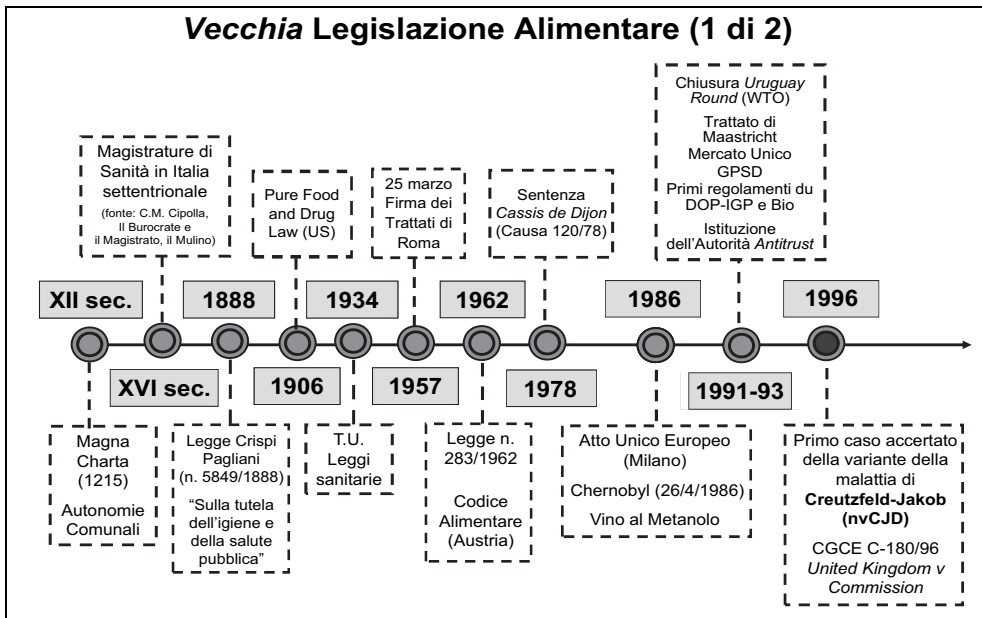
*Vecchia* Legislazione Alimentare (1 di 2)

Magistrature di Sanità in Italia settentrionale
(fonte: C.M. Cipolla, Il Burocrate e il Magistrato, il Mulino)

Pure Food and Drug Law (US)

25 marzo Firma dei Trattati di Roma

Sentenza *Cassis de Dijon* (Causa 120/78)

Chiusura *Uruguay Round* (WTO)
Trattato di Maastricht
Mercato Unico
GPSD
Primi regolamenti du DOP-IGP e Bio
Istituzione dell'Autorità *Antitrust*

XII sec.

1888

1934

1962

1986

1996

XVI sec.

1906

1957

1978

1991-93

Magna Charta (1215)
Autonomie Comunali

Legge Crispi Pagliani (n. 5849/1888)
"Sulla tutela dell'igiene e della salute pubblica"

T.U. Leggi sanitarie

Legge n. 283/1962
Codice Alimentare (Austria)

Atto Unico Europeo (Milano)
Chernobyl (26/4/1986)
Vino al Metanolo

Primo caso accertato della variante della malattia di **Creutzfeld-Jakob (nvCJD)**
CGCE C-180/96 *United Kingdom v Commission*